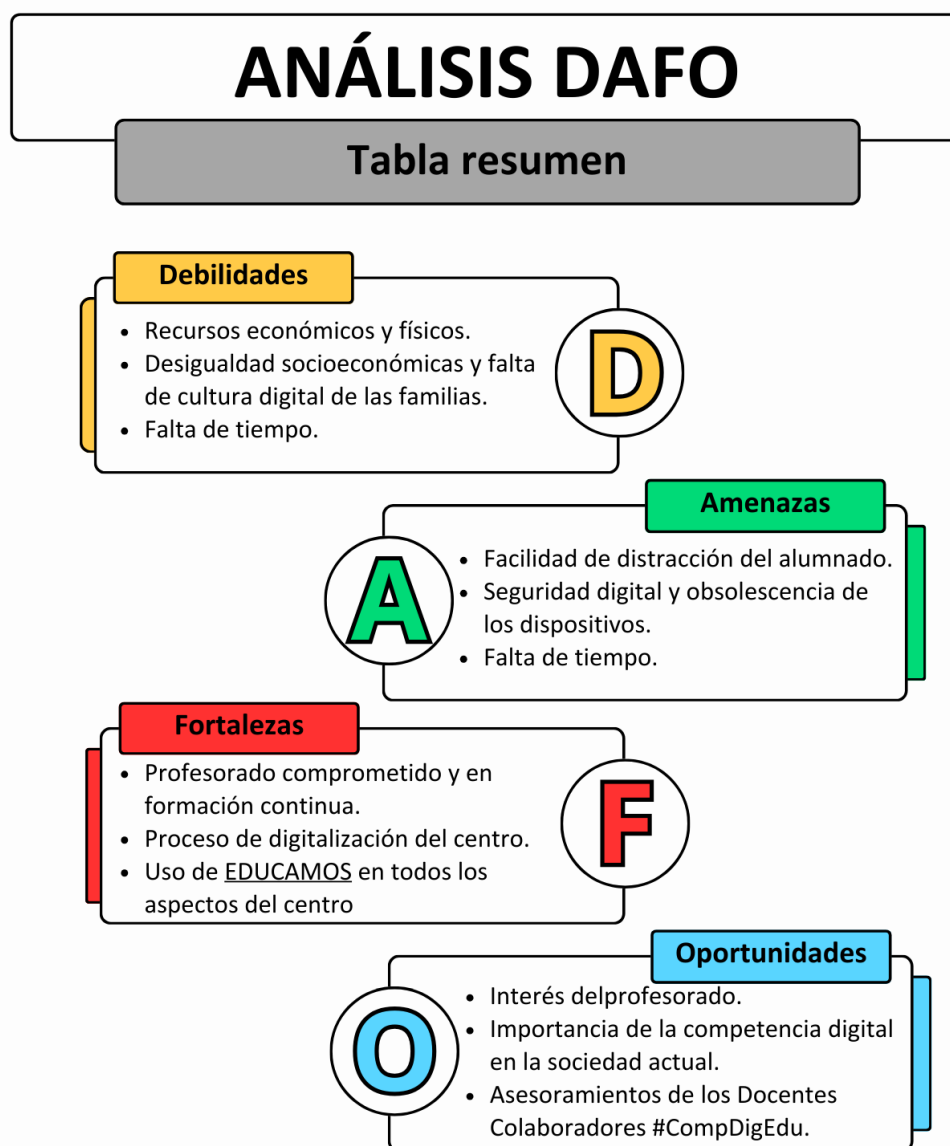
ANÁLISIS DAFO

Tabla resumen

Debilidades

D

- Recursos económicos y físicos.
- Desigualdad socioeconómicas y falta de cultura digital de las familias.
- Falta de tiempo.

Amenazas

A

- Facilidad de distracción del alumnado.
- Seguridad digital y obsolescencia de los dispositivos.
- Falta de tiempo.

Fortalezas

F

- Profesorado comprometido y en formación continua.
- Proceso de digitalización del centro.
- Uso de EDUCAMOS en todos los aspectos del centro

Oportunidades

O

- Interés delprofesorado.
- Importancia de la competencia digital en la sociedad actual.
- Asesoramientos de los Docentes Colaboradores #CompDigEdu.